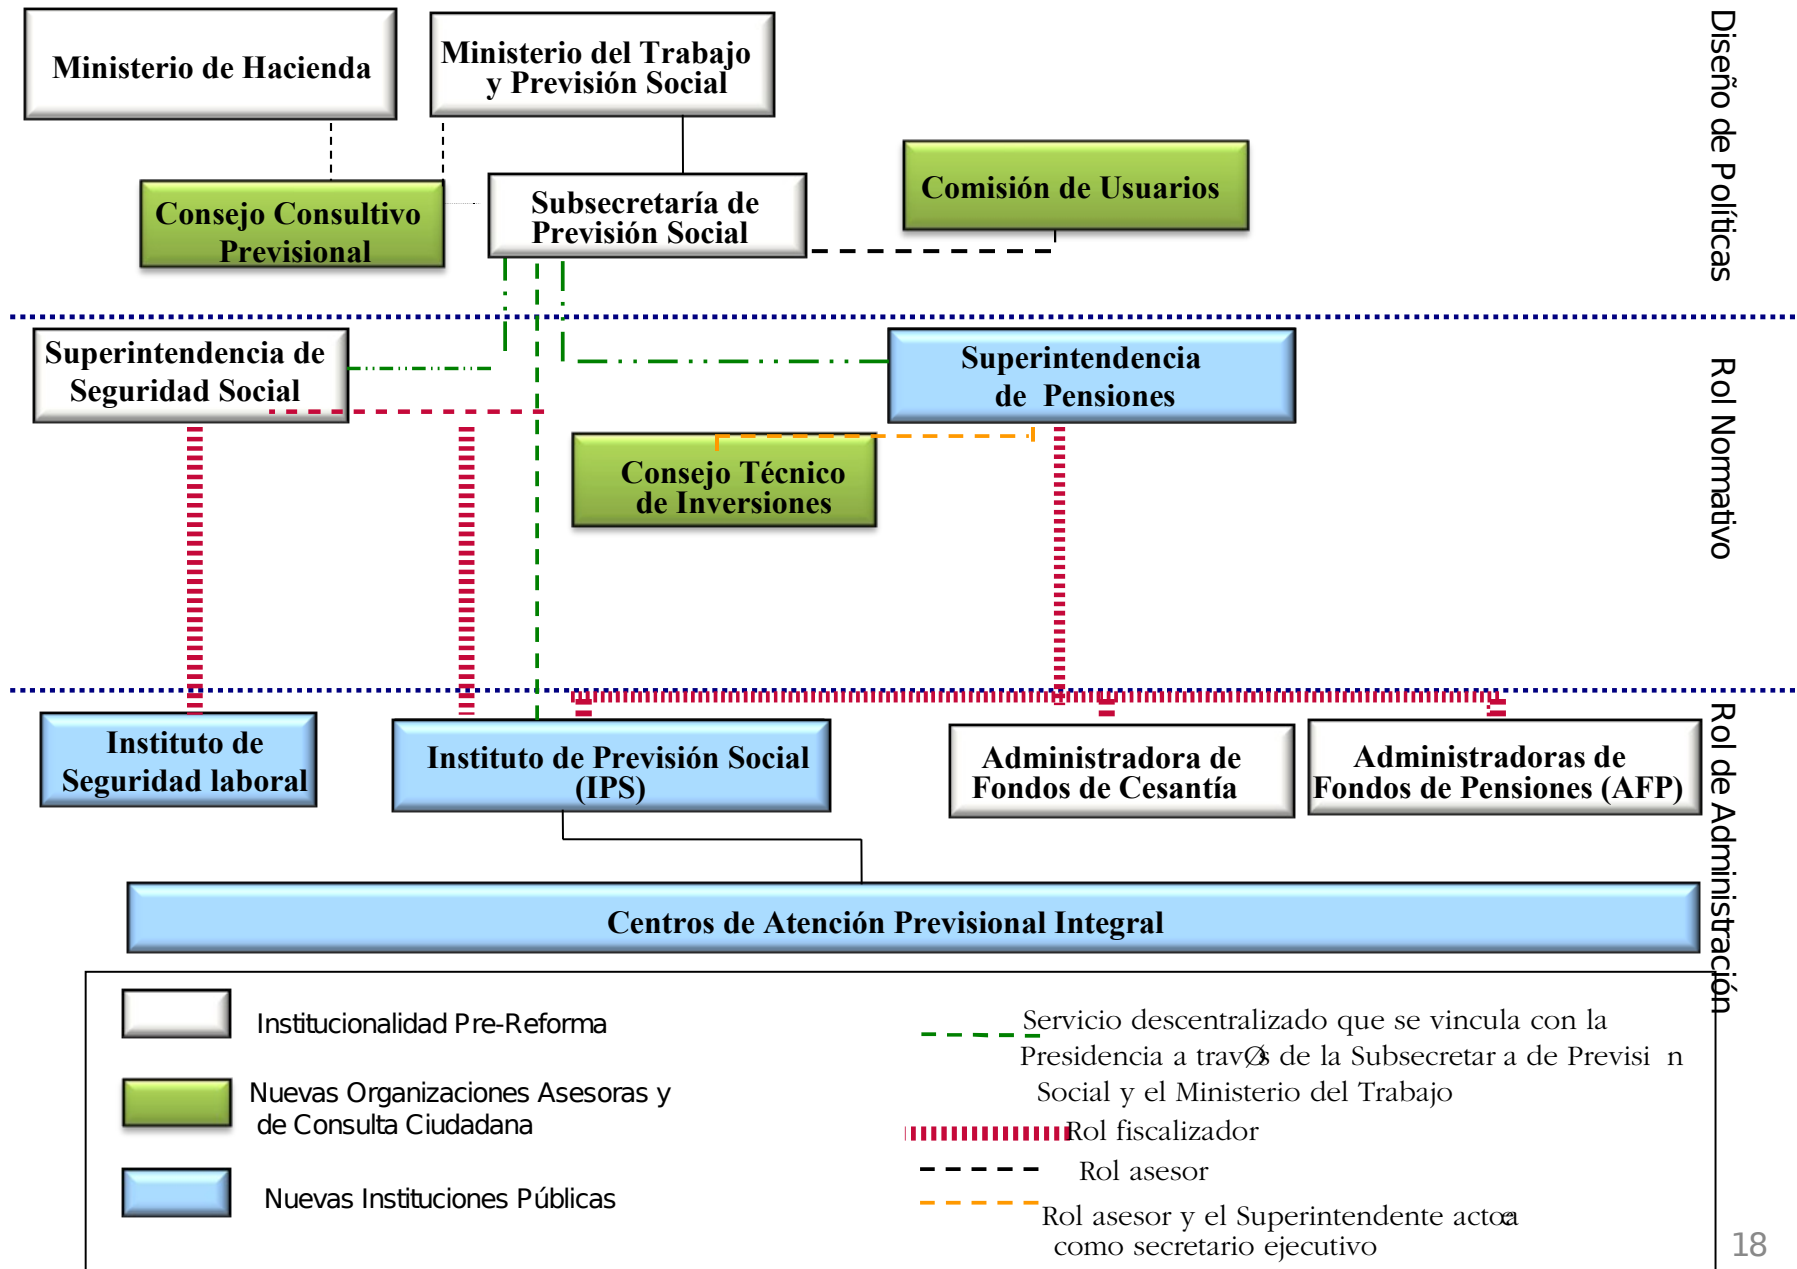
Ministerio de Hacienda

Ministerio del Trabajo y Previsión Social

Consejo Consultivo Previsional

Subsecretaría de Previsión Social

Comisión de Usuarios

Diseño de Políticas

Superintendencia de Seguridad Social

Superintendencia de Pensiones

Consejo Técnico de Inversiones

Rol Normativo

Instituto de Seguridad laboral

Instituto de Previsión Social (IPS)

Administradora de Fondos de Cesantía

Administradoras de Fondos de Pensiones (AFP)

Rol de Administración

Centros de Atención Previsional Integral

Institucionalidad Pre-Reforma

Nuevas Organizaciones Asesoras y de Consulta Ciudadana

Nuevas Instituciones Públicas

Servicio descentralizado que se vincula con la Presidencia a travØs de la Subsecretar a de Previsi n Social y el Ministerio del Trabajo

Rol fiscalizador

Rol asesor

Rol asesor y el Superintendente actœ como secretario ejecutivo

18